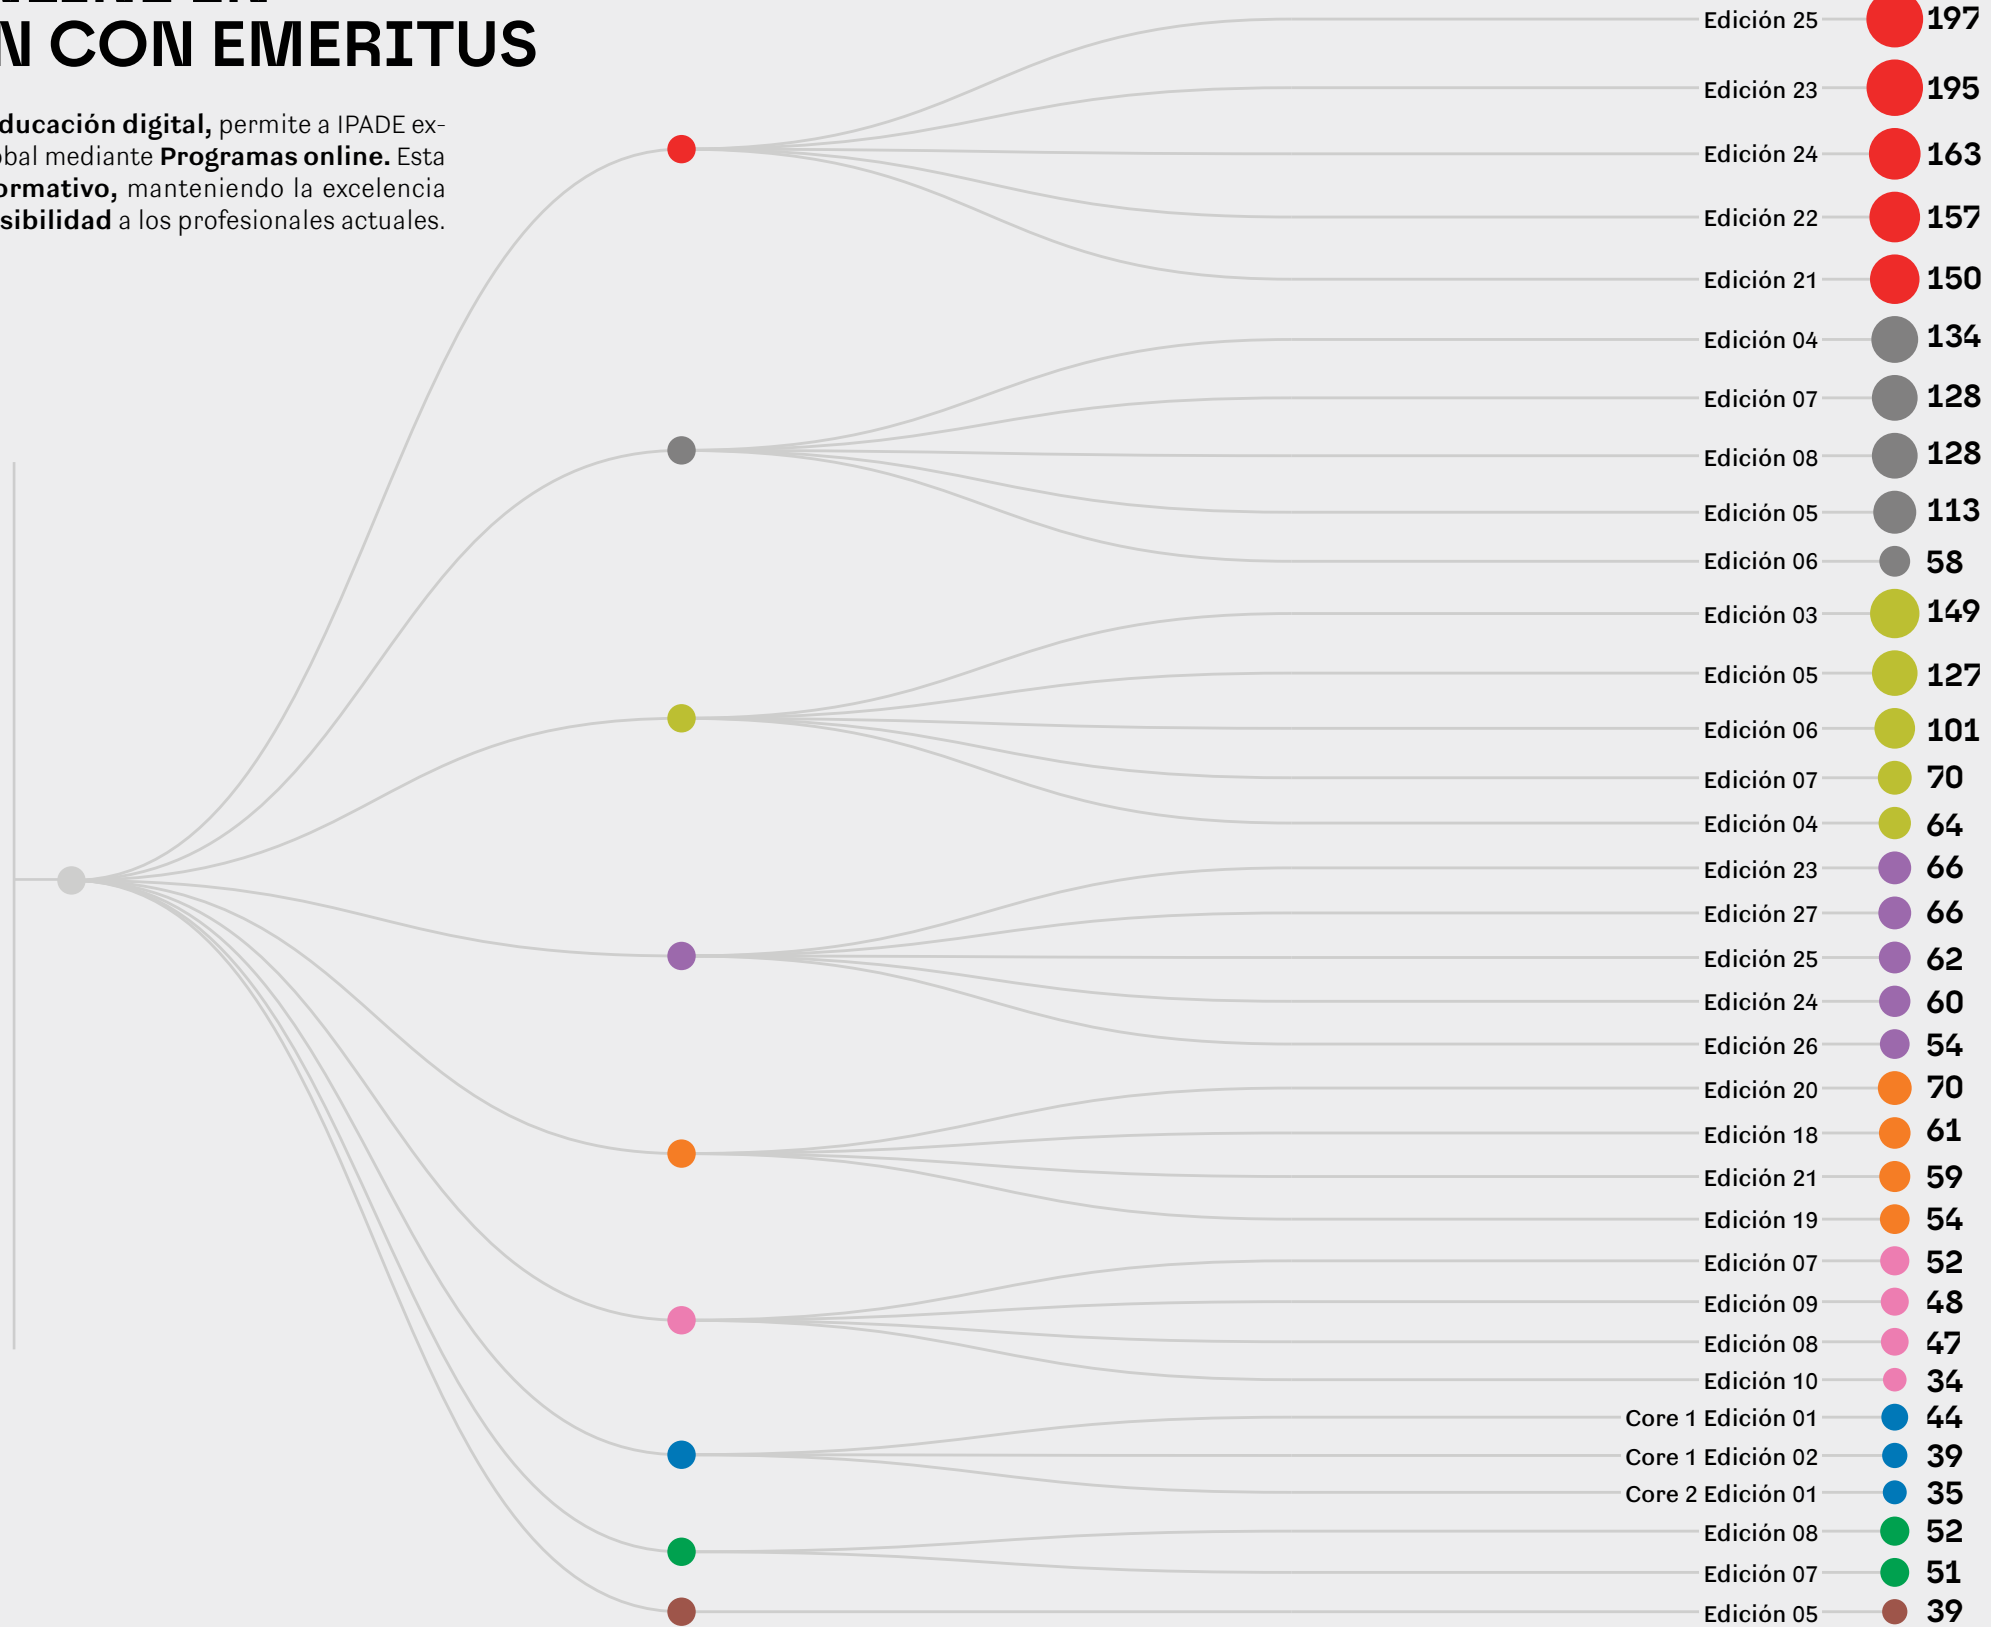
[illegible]
N CON EMERITUS

ducación digital, permite a IPADE exobal mediante Programas online. Esta ormativo, manteniendo la excelencia sibilidad a los profesionales actuales.

Edición 25 197
Edición 23 195
Edición 24 163
Edición 22 157
Edición 21 150
Edición 04 134
Edición 07 128
Edición 08 128
Edición 05 113
Edición 06 58
Edición 03 149
Edición 05 127
Edición 06 101
Edición 07 70
Edición 04 64
Edición 23 66
Edición 27 66
Edición 25 62
Edición 24 60
Edición 26 54
Edición 20 70
Edición 18 61
Edición 21 59
Edición 19 54
Edición 07 52
Edición 09 48
Edición 08 47
Edición 10 34
Core 1 Edición 01 44
Core 1 Edición 02 39
Core 2 Edición 01 35
Edición 08 52
Edición 07 51
Edición 05 39